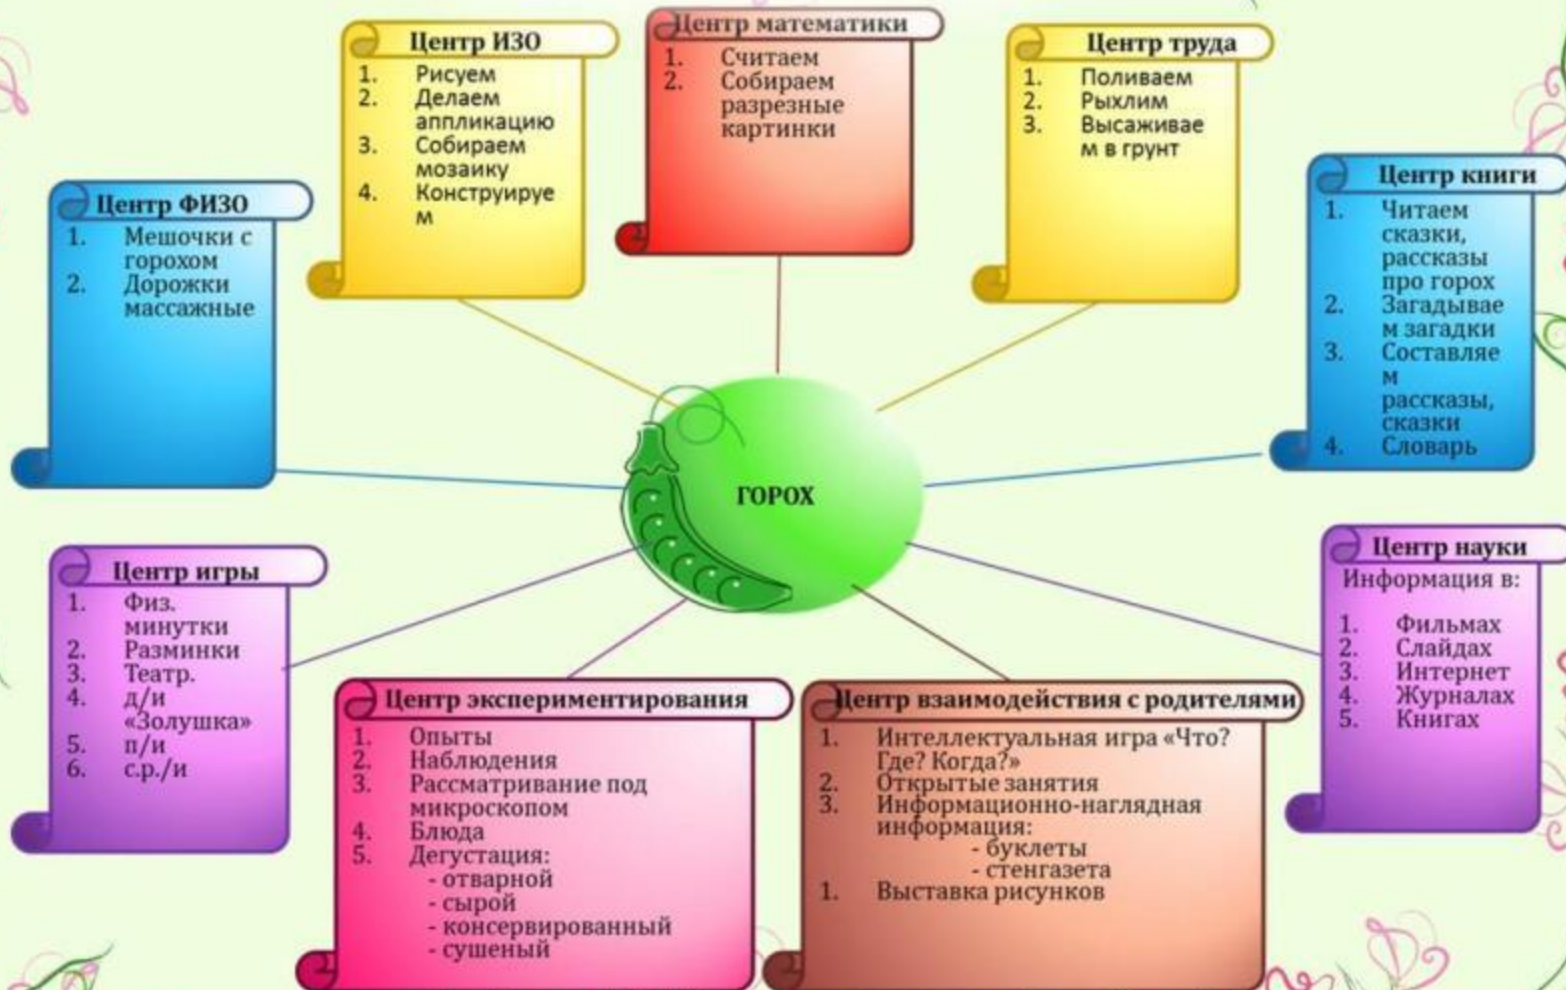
Центр ИЗО
1. Рисуем
2. Делаем аппликацию
3. Собираем мозаику
4. Конструируем

Центр математики
1. Считаем
2. Собираем разрезные картинки

Центр труда
1. Поливаем
2. Рыхлим
3. Высаживаем в грунт

Центр ФИЗО
1. Мешочки с горохом
2. Дорожки массажные

Центр книги
1. Читаем сказки, рассказы про горох
2. Загадываем загадки
3. Составляем рассказы, сказки
4. Словарь

ГОРОХ

Центр игры
1. Физ. минутки
2. Разминки
3. Театр.
4. д/и «Золушка»
5. п/и
6. с.р./и

Центр науки
Информация в:
1. Фильмах
2. Слайдах
3. Интернет
4. Журналах
5. Книгах

Центр экспериментирования
1. Опыты
2. Наблюдения
3. Рассматривание под микроскопом
4. Блюда
5. Дегустация:
- отварной
- сырой
- консервированный
- сушеный

Центр взаимодействия с родителями
1. Интеллектуальная игра «Что? Где? Когда?»
2. Открытые занятия
3. Информационно-наглядная информация:
- буклеты
- стенгазета
1. Выставка рисунков